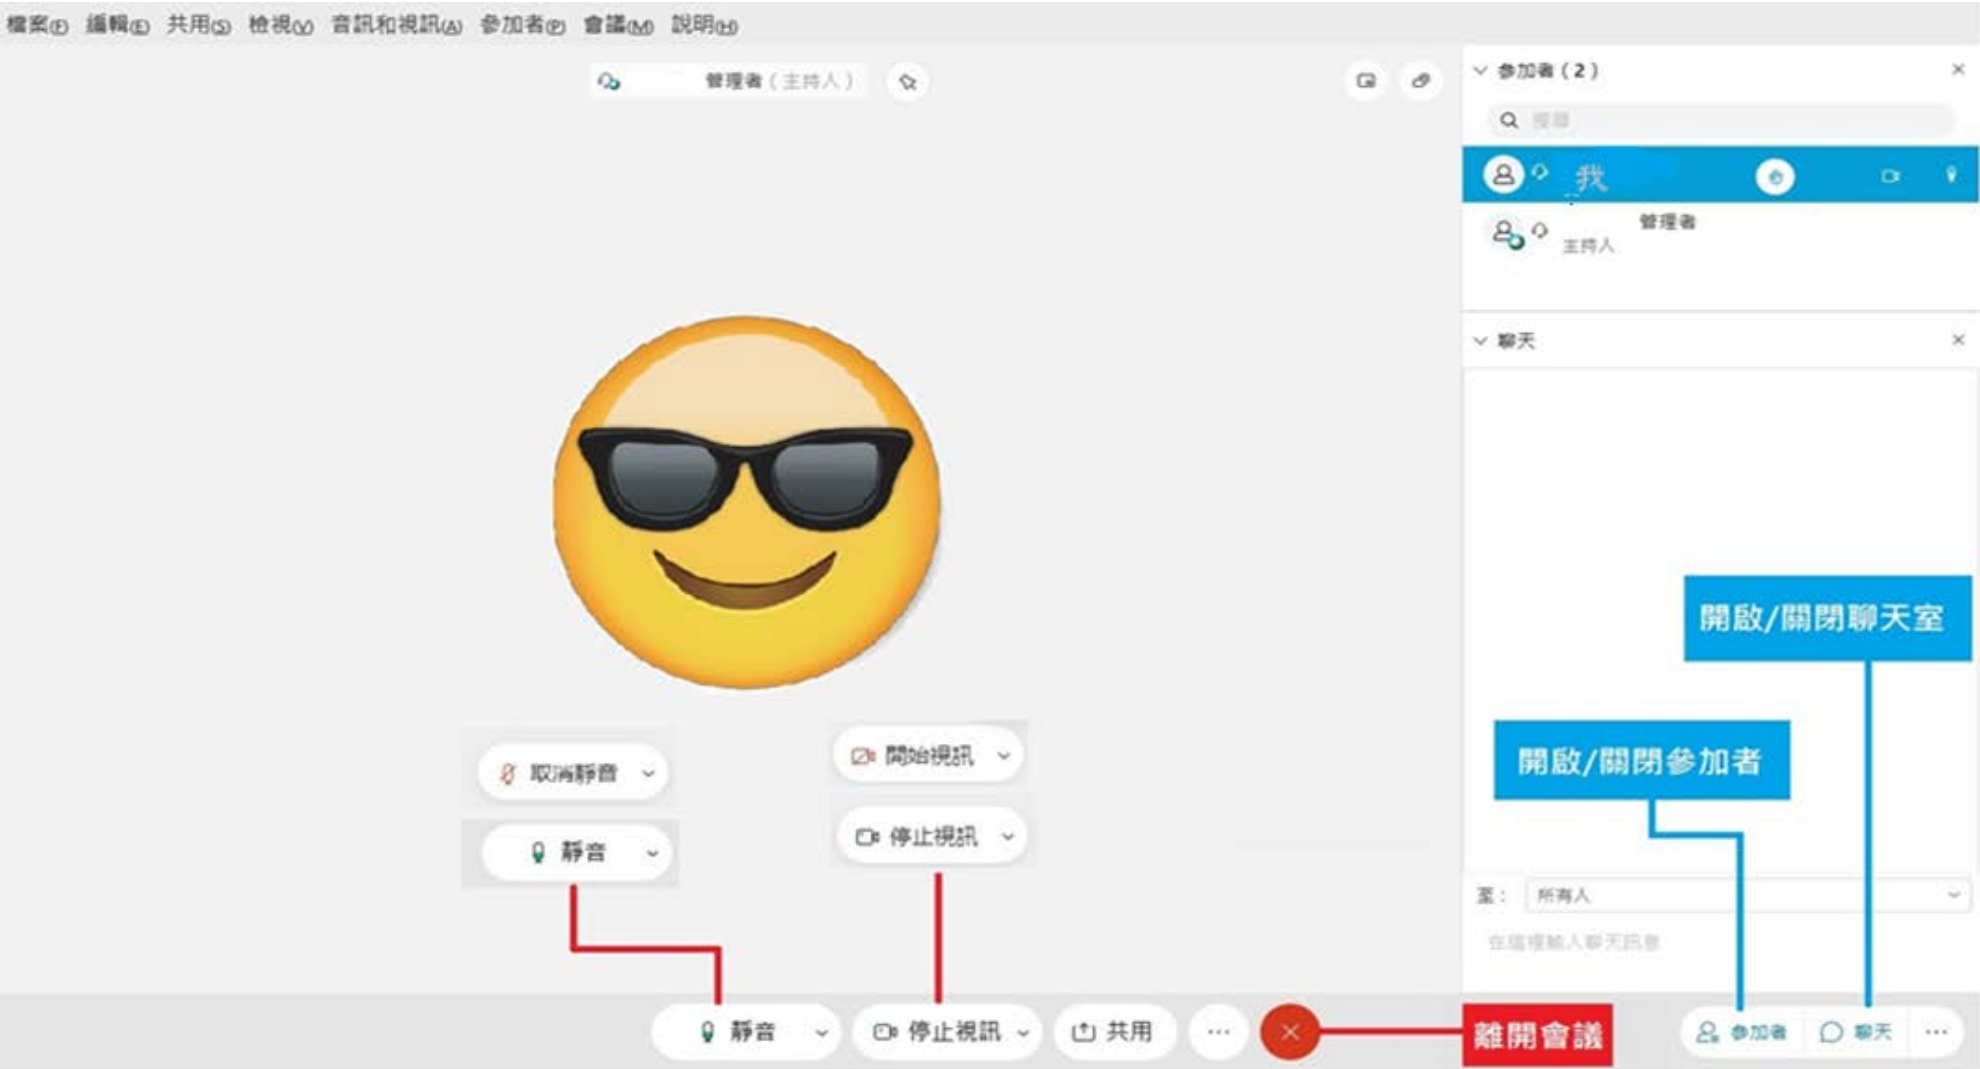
檔案(F) 編輯(E) 共用(S) 檢視(V) 音訊和視訊(A) 參加者(P) 會議(M) 說明(H)

管理者（主持人）

參加者（2）

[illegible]

我

管理者

主持人

聊天

開啟/關閉聊天室

開啟/關閉參加者

取消靜音

開始視訊

靜音

停止視訊

至：所有人

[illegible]

靜音 停止視訊 共用 ···

離開會議

參加者 聊天 ···